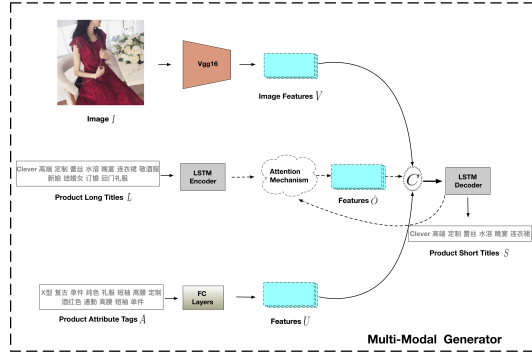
Vgg16

Image $I$

Image Features $V$

Clever 高端 定制 蕾丝 水溶 晚宴 连衣裙 敬酒服 新娘 结婚女 订婚 回门礼服

LSTM Encoder

Attention Mechanism

Features $\hat{O}$

$C$

LSTM Decoder

Product Long Titles $L$

Clever 高端 定制 蕾丝 水溶 晚宴 连衣裙

Product Short Titles $S$

X型 复古 单件 纯色 礼服 短袖 高腰 定制 酒红色 通勤 高腰 短袖 单件

FC Layers

Product Attribute Tags $A$

Features $U$

Multi-Modal Generator